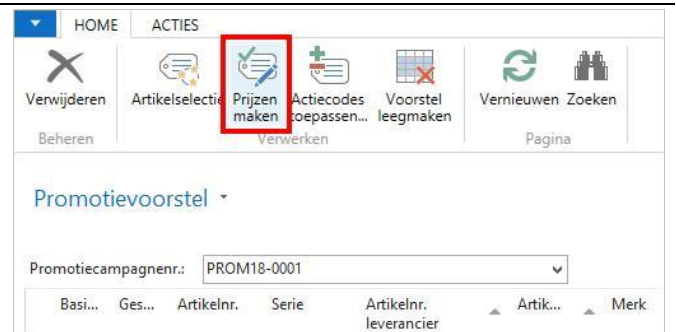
HOME ACTIES

Verwijderen Artikelselectie Prijzen maken Actiecodes toepassen... Voorstel leegmaken Vernieuwen Zoeken

Beheren Verwerken Pagina

Promotievoorstel

Promotiecampagnenr.: PROM18-0001

| Basi... | Ges... | Artikelnr. | Serie | Artikelnr. leverancier | Artik... | Merk |
|---|---|---|---|---|---|---|